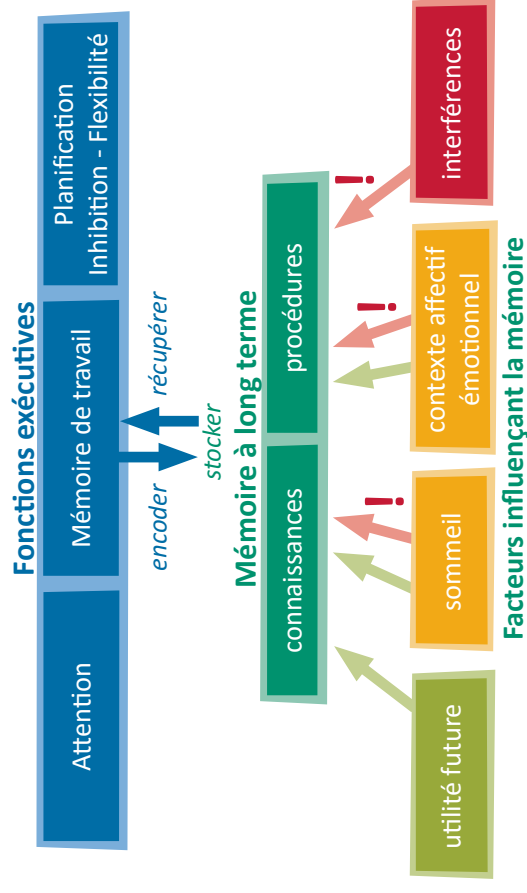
Fonctions exécutives

Attention

Mémoire de travail

Planification
Inhibition - Flexibilité

encoder

récupérer

stocker

Mémoire à long terme

connaissances

procédures

interférences

contexte affectif émotionnel

sommeil

utilité future

Facteurs influençant la mémoire